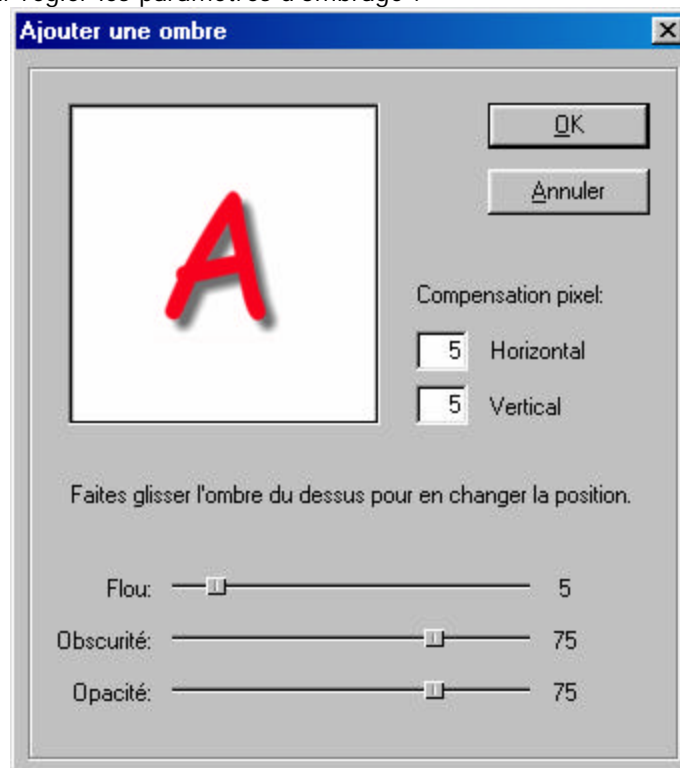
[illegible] régler les paramètres d'ombrage :

Ajouter une ombre

A

OK

Annuler

Compensation pixel:

5 Horizontal

5 Vertical

Faites glisser l'ombre du dessus pour en changer la position.

Flou: 5

Obscurité: 75

Opacité: 75